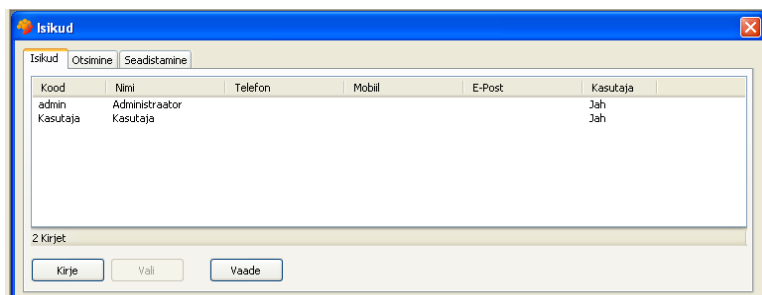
Isikud

Isikud | Otsimine | Seadistamine

| Kood | Nimi | Telefon | Mobiil | E-Post | Kasutaja |
|---|---|---|---|---|---|
| admin | Administraator | | | | Jah |
| Kasutaja | Kasutaja | | | | Jah |

2 Kirjet

Kirje | Vali | Vaade